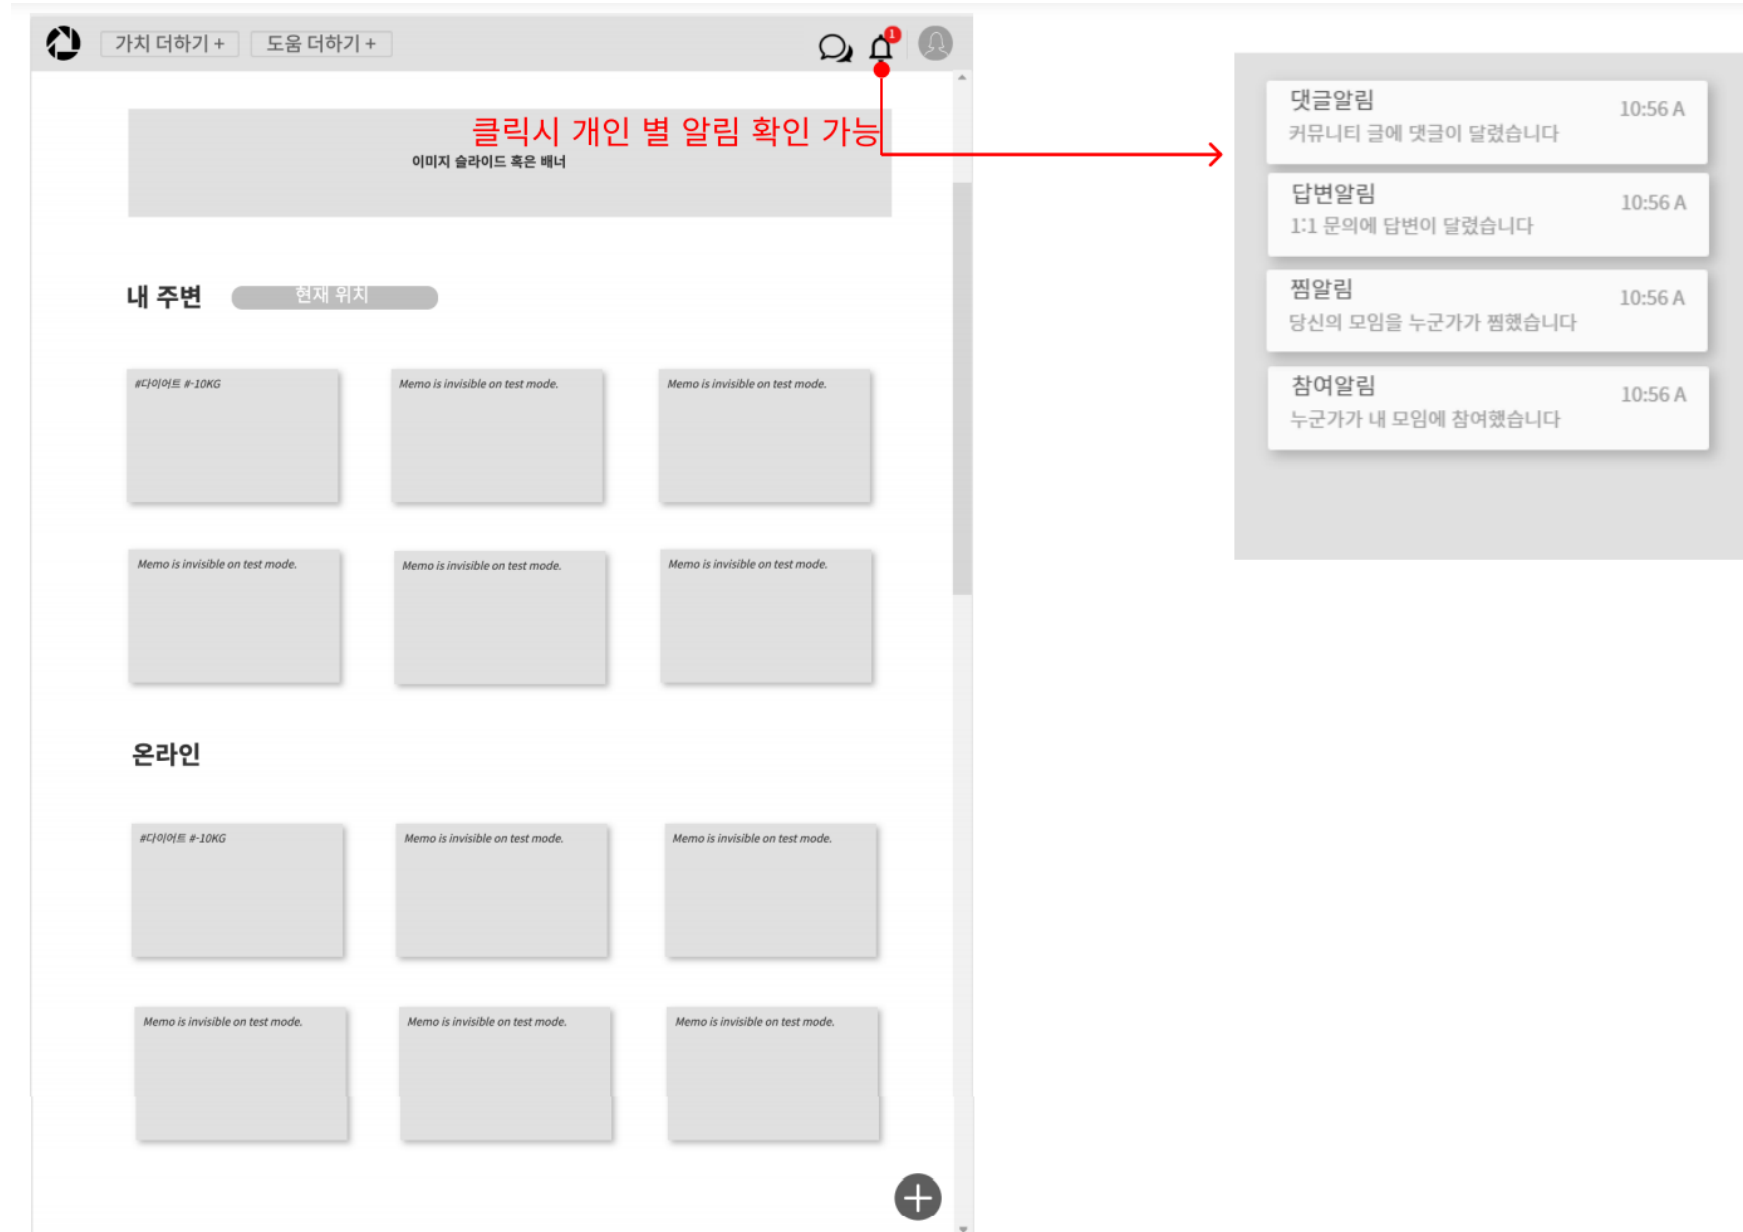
가치 더하기 +
도움 더하기 +
1

클릭시 개인 별 알림 확인 가능

이미지 슬라이드 혹은 배너

내 주변
현재 위치

#다이어트 #-10KG
Memo is invisible on test mode.
Memo is invisible on test mode.
Memo is invisible on test mode.
Memo is invisible on test mode.
Memo is invisible on test mode.

온라인

#다이어트 #-10KG
Memo is invisible on test mode.
Memo is invisible on test mode.
Memo is invisible on test mode.
Memo is invisible on test mode.
Memo is invisible on test mode.

댓글알림
10:56 A
커뮤니티 글에 댓글이 달렸습니다

답변알림
10:56 A
1:1 문의에 답변이 달렸습니다

찜알림
10:56 A
당신의 모임을 누군가가 찜했습니다

참여알림
10:56 A
누군가가 내 모임에 참여했습니다